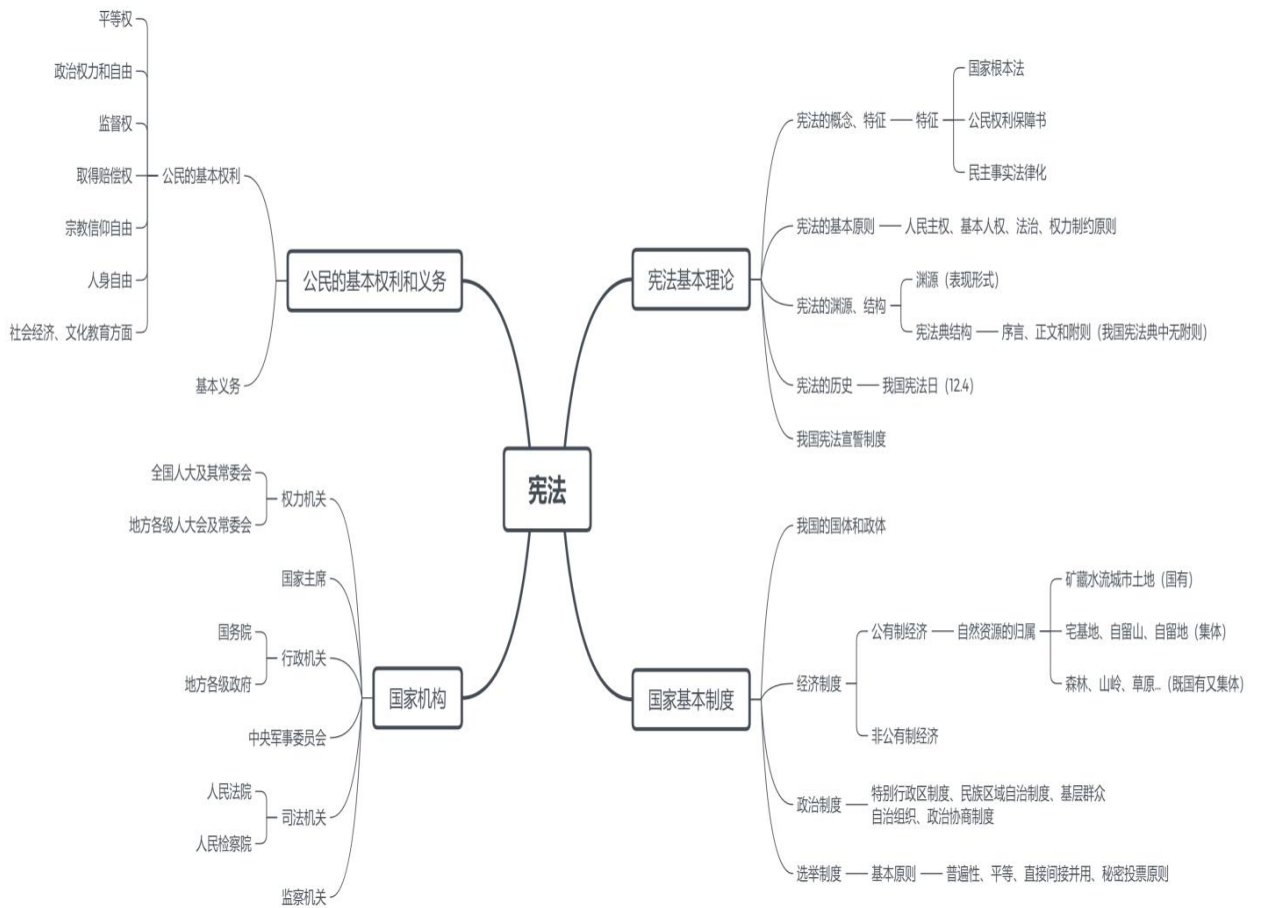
宪法

公民的基本权利和义务

公民的基本权利

平等权

政治权力和自由

监督权

取得赔偿权

宗教信仰自由

人身自由

社会经济、文化教育方面

基本义务

宪法基本理论

宪法的概念、特征 —— 特征

国家根本法

公民权利保障书

民主事实法律化

宪法的基本原则 —— 人民主权、基本人权、法治、权力制约原则

宪法的渊源、结构

渊源（表现形式）

宪法典结构 —— 序言、正文和附则（我国宪法典中无附则）

宪法的历史 —— 我国宪法日（12.4）

我国宪法宣誓制度

国家机构

权力机关

全国人大及其常委会

地方各级人大会及常委会

国家主席

行政机关

国务院

地方各级政府

中央军事委员会

司法机关

人民法院

人民检察院

监察机关

国家基本制度

我国的国体和政体

经济制度

公有制经济 —— 自然资源的归属

矿藏水流城市土地（国有）

宅基地、自留山、自留地（集体）

森林、山岭、草原...（既国有又集体）

非公有制经济

政治制度 —— 特别行政区制度、民族区域自治制度、基层群众自治组织、政治协商制度

选举制度 —— 基本原则 —— 普遍性、平等、直接间接并用、秘密投票原则